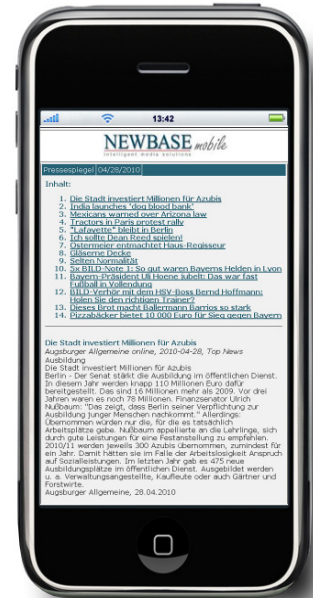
13:42

NEWBASE mobile
intelligent media solutions

Pressespiegel 04/28/2010

Inhalt:

1. Die Stadt investiert Millionen für Azubis
2. India launches "dog blood bank"
3. Mexicans warned over Arizona law
4. Tractors in Paris protest rally
5. "Lafayette" bleibt in Berlin
6. Ich sollte Dean Reed spielen!
7. Ostermeier entmachtet Haus-Regisseur
8. Gläserne Decke
9. Selten Normalität
10. 5x BILD-Note 1: So gut waren Bayerns Helden in Lyon
11. Bayern-Präsident Uli Hoene jubelt: Das war fast Fußball in Vollendung
12. BILD-Verhör mit dem HSV-Boss Bernd Hoffmann: Holen Sie den richtigen Trainer?
13. Dieses Brot macht Ballermann Barrios so stark
14. Pizzabäcker bietet 10 000 Euro für Sieg gegen Bayern

Die Stadt investiert Millionen für Azubis
Augsburger Allgemeine online, 2010-04-28, Top News
Ausbildung
Die Stadt investiert Millionen für Azubis
Berlin - Der Senat stärkt die Ausbildung im öffentlichen Dienst. In diesem Jahr werden knapp 110 Millionen Euro dafür bereitgestellt. Das sind 16 Millionen mehr als 2009. Vor drei Jahren waren es noch 78 Millionen. Finanzsenator Ulrich Nußbaum: "Das zeigt, dass Berlin seiner Verpflichtung zur Ausbildung junger Menschen nachkommt." Allerdings: Übernommen würden nur die, für die es tatsächlich Arbeitsplätze gebe. Nußbaum appellierte an die Lehrlinge, sich durch gute Leistungen für eine Festanstellung zu empfehlen. 2010/11 werden jeweils 300 Azubis übernommen, zumindest für ein Jahr. Damit hätten sie im Falle der Arbeitslosigkeit Anspruch auf Sozialleistungen. Im letzten Jahr gab es 475 neue Ausbildungsplätze im öffentlichen Dienst. Ausgebildet werden u. a. Verwaltungsangestellte, Kaufleute oder auch Gärtner und Forstwirte.
Augsburger Allgemeine, 28.04.2010